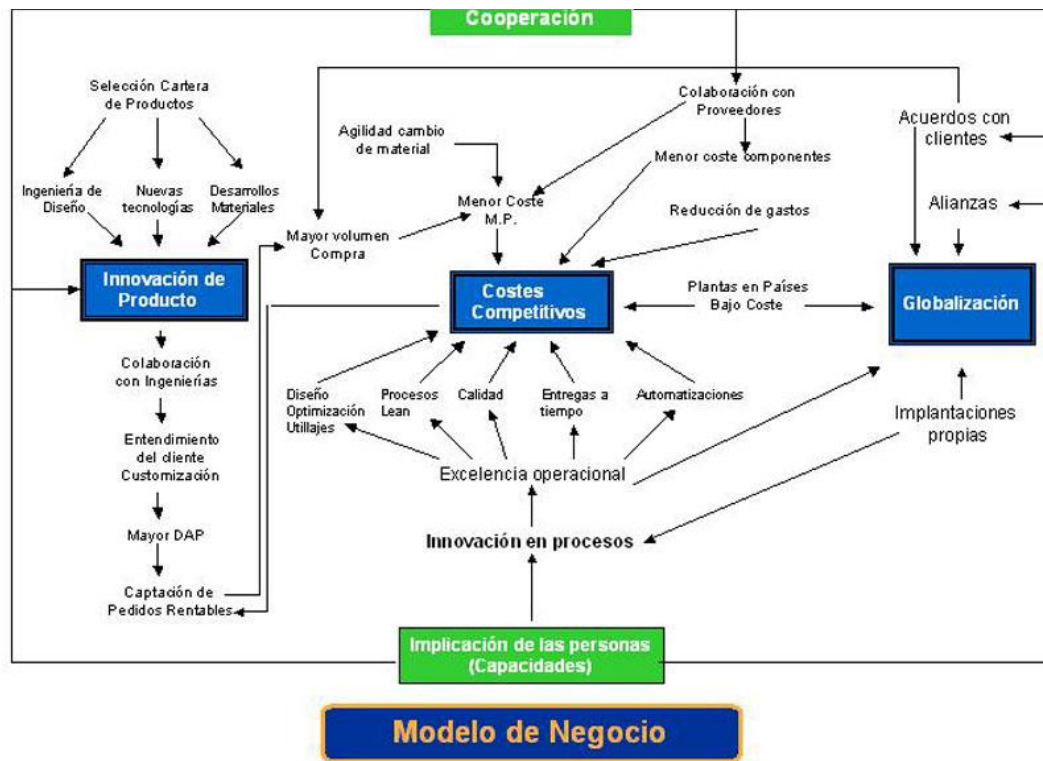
Cooperación

Selección Cartera de Productos

Ingeniería de Diseño

Nuevas tecnologías

Desarrollos Materiales

Innovación de Producto

Colaboración con Ingenierías

Entendimiento del cliente Customización

Mayor DAP

Captación de Pedidos Rentables

Agilidad cambio de material

Mayor volumen Compra

Menor Coste M.P.

Colaboración con Proveedores

Menor coste componentes

Reducción de gastos

Costes Competitivos

Plantas en Países Bajo Coste

Acuerdos con clientes

Alianzas

Globalización

Diseño Optimización Utillajes

Procesos Lean

Calidad

Entregas a tiempo

Automatizaciones

Excelencia operacional

Implantaciones propias

Innovación en procesos

Implicación de las personas (Capacidades)

Modelo de Negocio